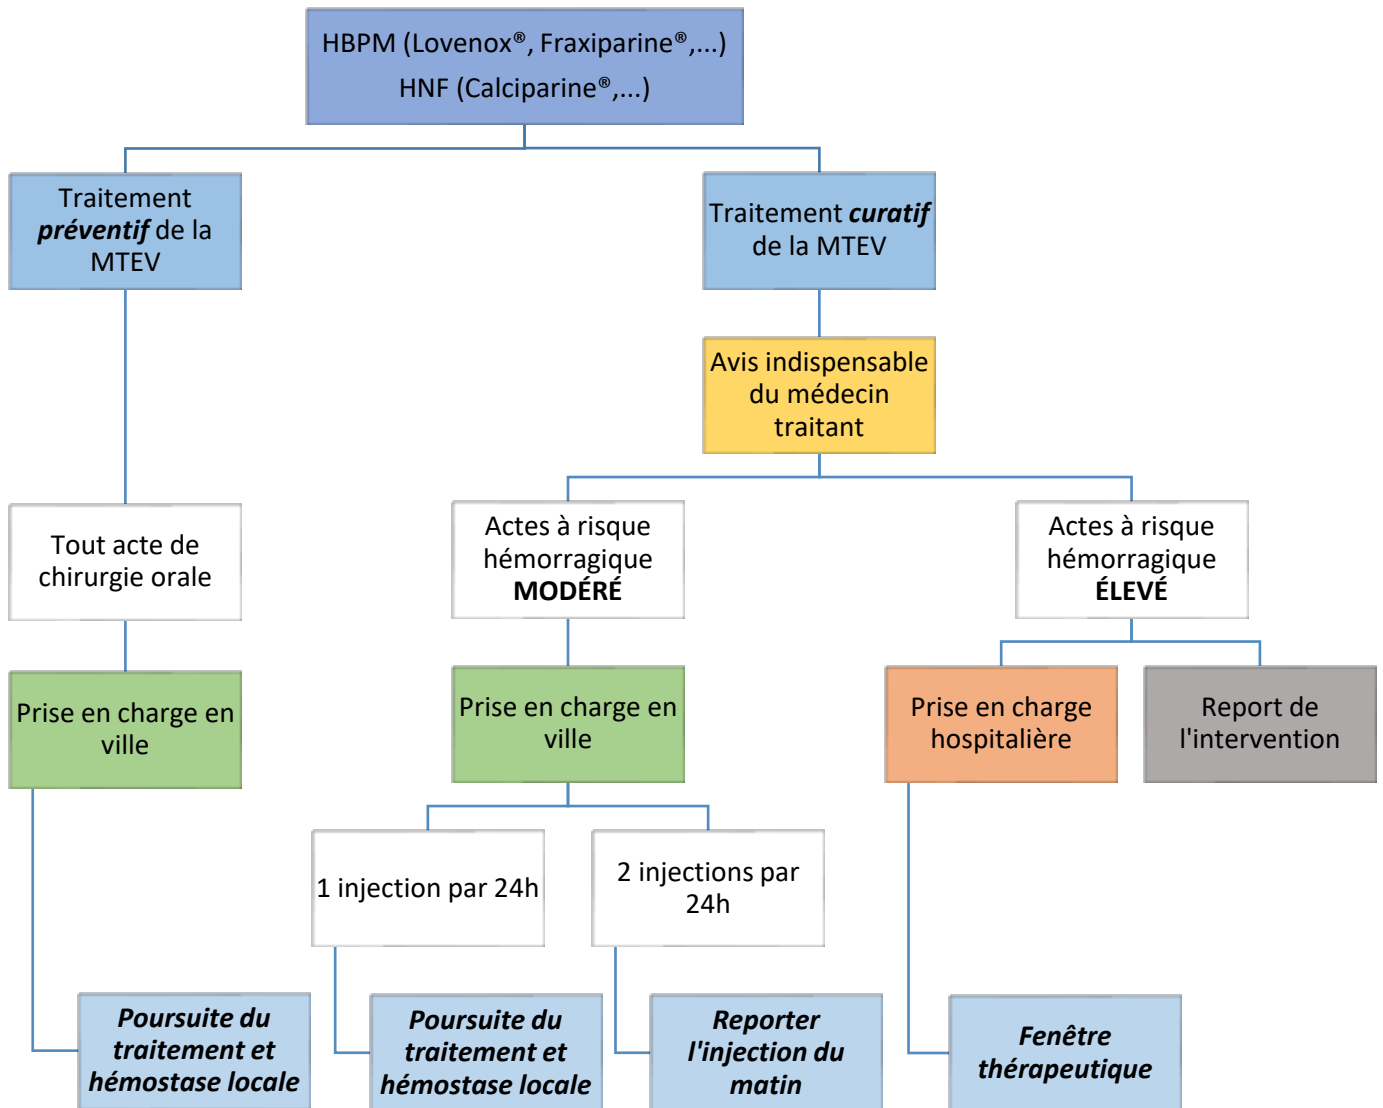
HBPM (Lovenox®, Fraxiparine®,...)
HNF (Calciparine®,...)

Traitement ***préventif*** de la MTEV

Traitement ***curatif*** de la MTEV

Avis indispensable du médecin traitant

Tout acte de chirurgie orale

Actes à risque hémorragique **MODÉRÉ**

Actes à risque hémorragique **ÉLEVÉ**

Prise en charge en ville

Prise en charge en ville

Prise en charge hospitalière

Report de l'intervention

1 injection par 24h

2 injections par 24h

***Poursuite du traitement et hémostase locale***

***Poursuite du traitement et hémostase locale***

***Reporter l'injection du matin***

***Fenêtre thérapeutique***